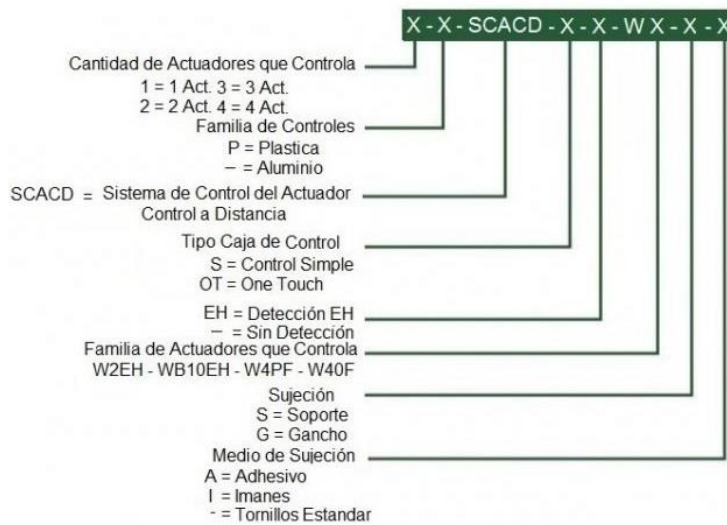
X - X - SCACD - X - X - WX - X - X

Cantidad de Actuadores que Controla
1 = 1 Act. 3 = 3 Act.
2 = 2 Act. 4 = 4 Act.

Familia de Controles
P = Plastica
– = Aluminio

SCACD = Sistema de Control del Actuador Control a Distancia

Tipo Caja de Control
S = Control Simple
OT = One Touch

EH = Detección EH
– = Sin Detección

Familia de Actuadores que Controla
W2EH - WB10EH - W4PF - W40F

Sujeción
S = Soporte
G = Gancho

Medio de Sujeción
A = Adhesivo
I = Imanes
- = Tornillos Estandar